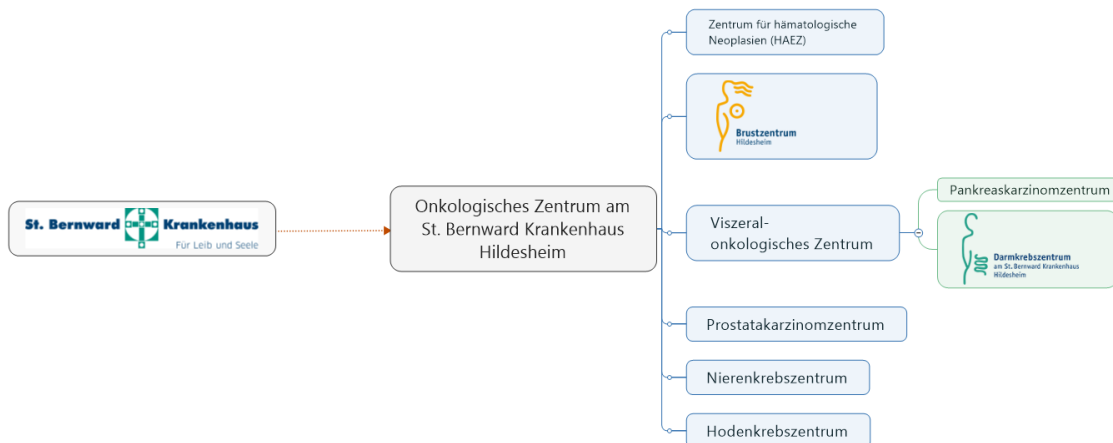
St. Bernward Krankenhaus
Für Leib und Seele

Onkologisches Zentrum am St. Bernward Krankenhaus Hildesheim

Zentrum für hämatologische Neoplasien (HAEZ)

Brustzentrum
Hildesheim

Viszeral-onkologisches Zentrum

Pankreaskarzinomzentrum

Darmkrebszentrum
am St. Bernward Krankenhaus
Hildesheim

Prostatakarzinomzentrum

Nierenkrebszentrum

Hodenkrebszentrum